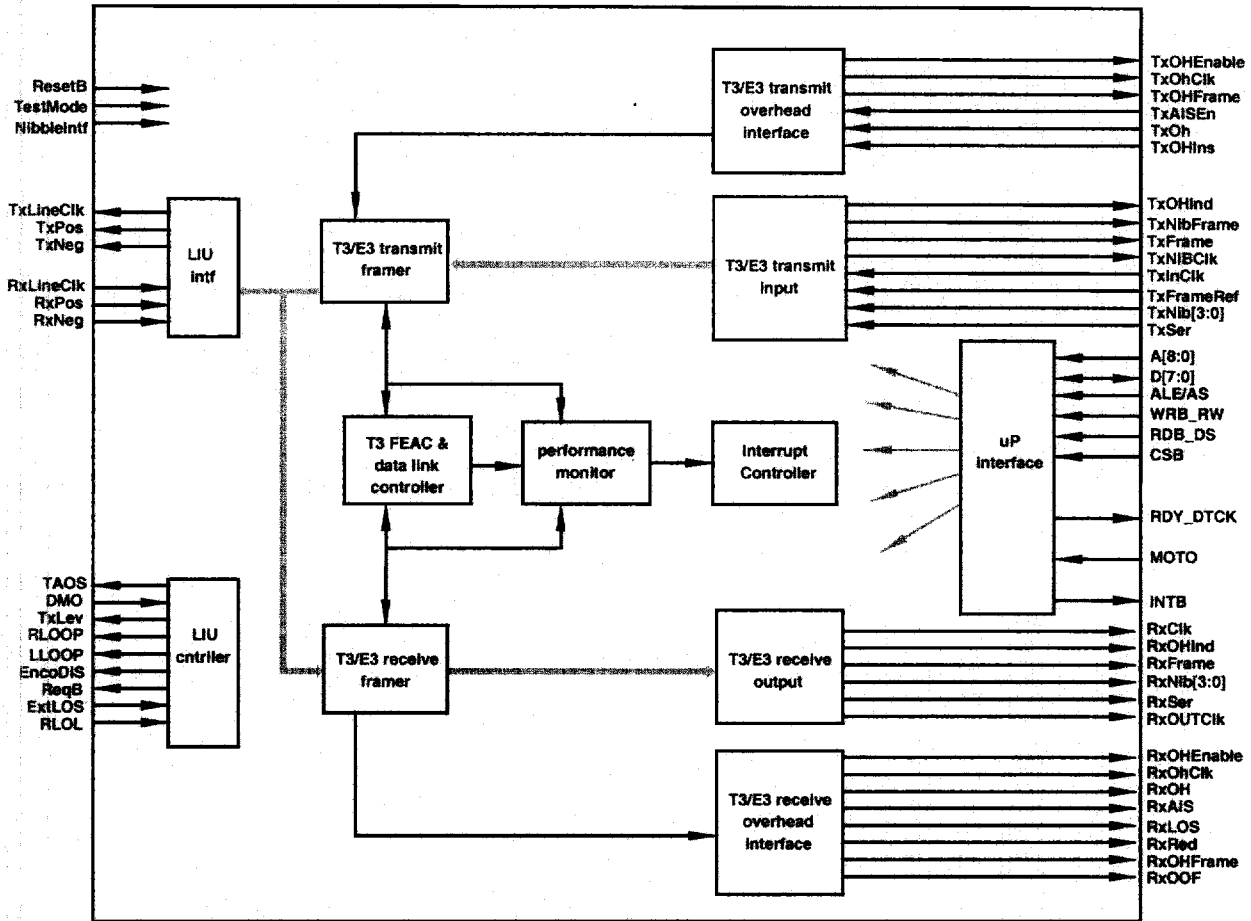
ResetB
TestMode
NibbleIntf

TxLineClk
TxPos
TxNeg

RxLineClk
RxPos
RxNeg

LIU intf

T3/E3 transmit overhead interface

TxOHEnable
TxOhClk
TxOHFrame
TxAISEn
TxOh
TxOHIns

T3/E3 transmit framer

T3/E3 transmit input

TxOHInd
TxNibFrame
TxFrame
TxNIBClk
TxInClk
TxFrameRef
TxNib[3:0]
TxSer

A[8:0]
D[7:0]
ALE/AS
WRB_RW
RDB_DS
CSB

uP interface

T3 FEAC & data link controller

performance monitor

Interrupt Controller

RDY_DTCK

MOTO

INTB

TAOS
DMO
TxLev
RLOOP
LLOOP
EncoDiS
ReqB
ExtLOS
RLOL

LIU cntrller

T3/E3 receive framer

T3/E3 receive output

RxClk
RxOHInd
RxFrame
RxNib[3:0]
RxSer
RxOUTClk

T3/E3 receive overhead interface

RxOHEnable
RxOhClk
RxOH
RxAIS
RxLOS
RxRed
RxOHFrame
RxOOF